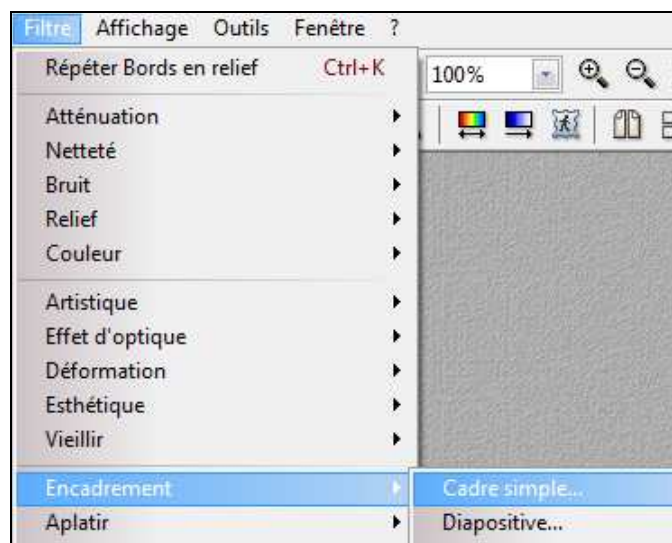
Filtre Affichage Outils Fenêtre ?

Répéter Bords en relief Ctrl+K

100%

Atténuation
Netteté
Bruit
Relief
Couleur

Artistique
Effet d'optique
Déformation
Esthétique
Vieillir

Encadrement
Aplatir

Cadre simple...
Diapositive...